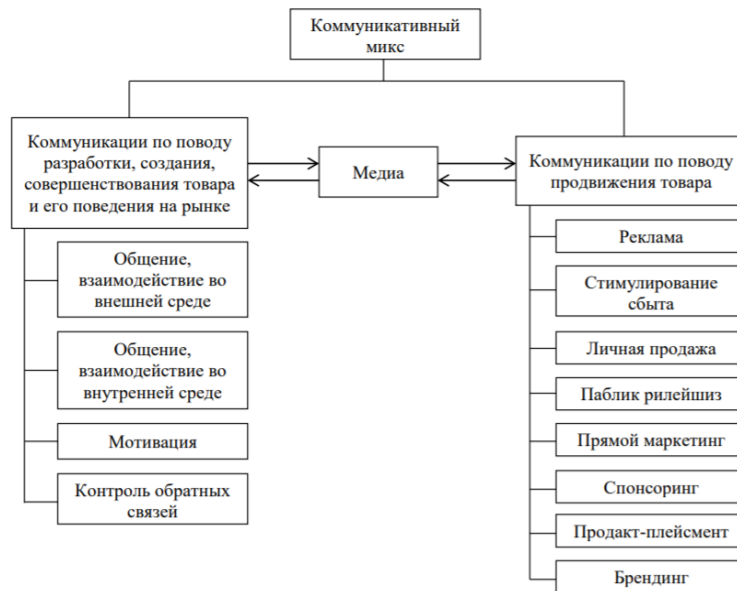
Коммуникативный микс

Коммуникации по поводу разработки, создания, совершенствования товара и его поведения на рынке

Медиа

Коммуникации по поводу продвижения товара

Общение, взаимодействие во внешней среде

Общение, взаимодействие во внутренней среде

Мотивация

Контроль обратных связей

Реклама

Стимулирование сбыта

Личная продажа

Паблик рилейшиз

Прямой маркетинг

Спонсоринг

Продакт-плейсмент

Брендинг